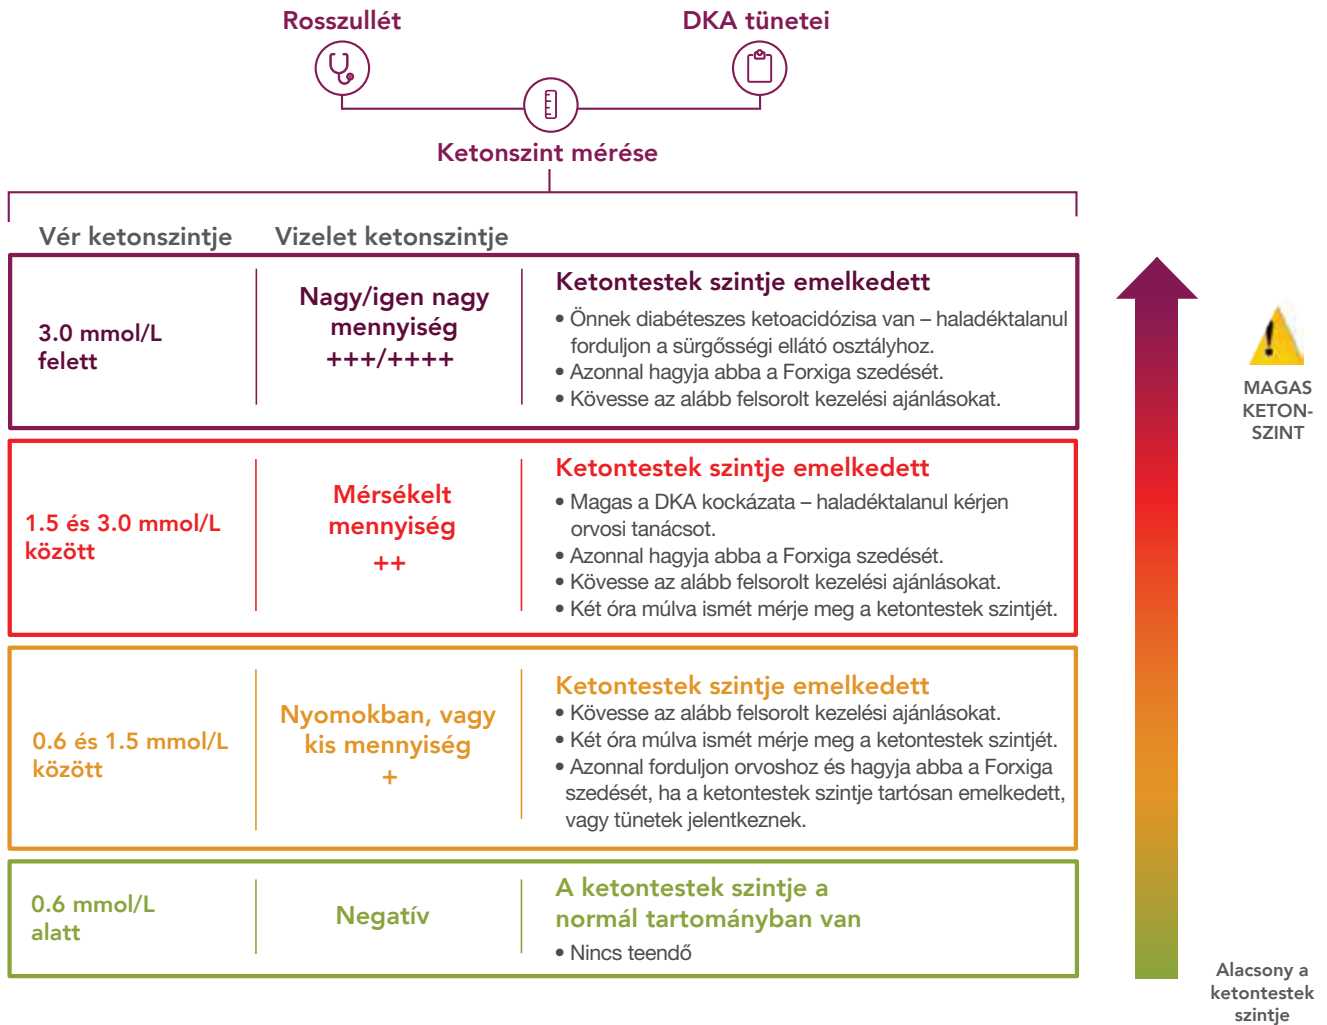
Rosszullét

DKA tünetei

Ketonszint mérése

Vér ketonszintje

Vizelet ketonszintje

| 3.0 mmol/L felett | Nagy/igen nagy mennyiség +++/++++ | Ketontestek szintje emelkedett • Önnek diabéteszes ketoacidózisa van – haladéktalanul forduljon a sürgősségi ellátó osztályhoz. • Azonnal hagyja abba a Forxiga szedését. • Kövesse az alább felsorolt kezelési ajánlásokat. |
|---|---|---|
| 1.5 és 3.0 mmol/L között | Mérsékelt mennyiség ++ | Ketontestek szintje emelkedett • Magas a DKA kockázata – haladéktalanul kérjen orvosi tanácsot. • Azonnal hagyja abba a Forxiga szedését. • Kövesse az alább felsorolt kezelési ajánlásokat. • Két óra múlva ismét mérje meg a ketontestek szintjét. |
| 0.6 és 1.5 mmol/L között | Nyomokban, vagy kis mennyiség + | Ketontestek szintje emelkedett • Kövesse az alább felsorolt kezelési ajánlásokat. • Két óra múlva ismét mérje meg a ketontestek szintjét. • Azonnal forduljon orvoshoz és hagyja abba a Forxiga szedését, ha a ketontestek szintje tartósan emelkedett, vagy tünetek jelentkeznek. |
| 0.6 mmol/L alatt | Negatív | A ketontestek szintje a normál tartományban van • Nincs teendő |

MAGAS KETON-SZINT

Alacsony a ketontestek szintje